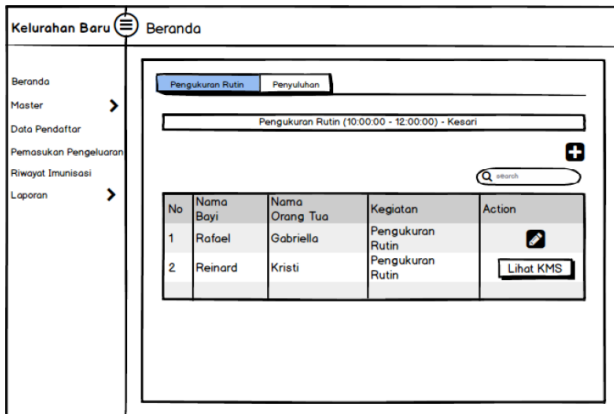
Kelurahan Baru

Beranda

Beranda
Master
Data Pendaftar
Pemasukan Pengeluaran
Riwayat Imunisasi
Laporan

Pengukuran Rutin
Penyuluhan

Pengukuran Rutin (10:00:00 - 12:00:00) - Kesari

search

| No | Nama Bayi | Nama Orang Tua | Kegiatan | Action |
|---|---|---|---|---|
| 1 | Rafael | Gabriella | Pengukuran Rutin | |
| 2 | Reinard | Kristi | Pengukuran Rutin | Lihat KMS |